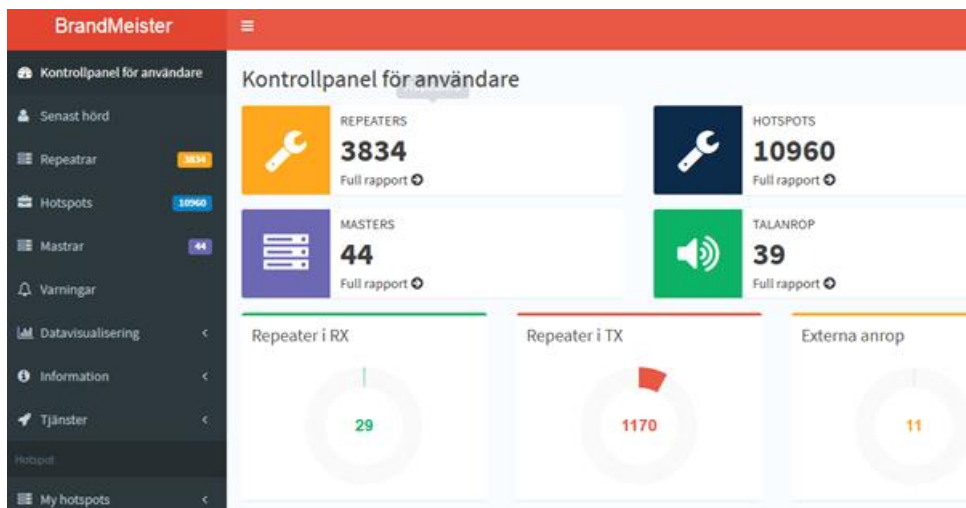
BrandMeister

Kontrollpanel för användare

Senast hörd

Repeatrar 3834

Hotspots 10960

Mastrar 44

Varningar

Datavisualisering

Information

Tjänster

Hotspot

My hotspots

Kontrollpanel för användare

REPEATERS
3834
Full rapport

HOTSPOTS
10960
Full rapport

MASTERS
44
Full rapport

TALANROP
39
Full rapport

Repeater i RX
29

Repeater i TX
1170

Externa anrop
11